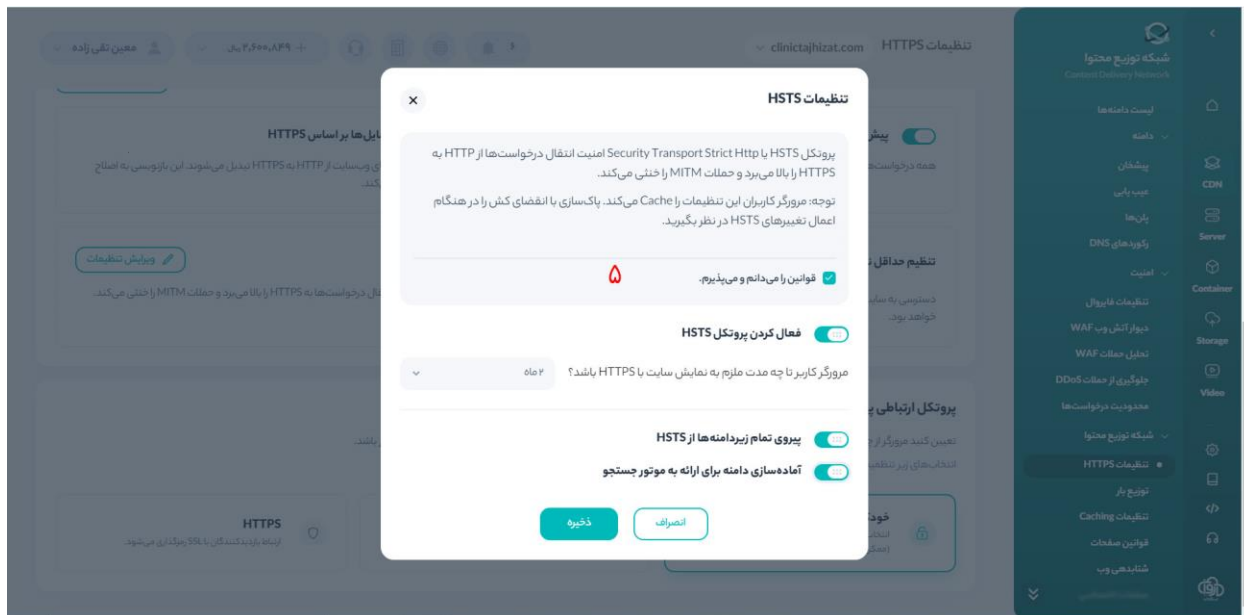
تنظیمات HSTS

پروتکل HSTS یا Security Transport Strict Http امنیت انتقال درخواست‌ها از HTTP به HTTPS را بالا می‌برد و حملات MITM را خنثی می‌کند.

توجه: مرورگر کاربران این تنظیمات را Cache می‌کند. پاک‌سازی یا انقضای کش را در هنگام اعمال تغییرهای HSTS در نظر بگیرید.

قوانین را می‌دانم و می‌پذیرم.

۵

فعال کردن پروتکل HSTS

مرورگر کاربر تا چه مدت ملزم به نمایش سایت با HTTPS باشد؟ ۲ ماه

پیروی تمام زیردامنه‌ها از HSTS

آماده‌سازی دامنه برای ارائه به موتور جستجو

ذخیره
انصراف

تنظیمات HTTPS clinictajhizat.com
معین تقی زاده
۲,۶۰۰,۸۴۹ ریال
شبکه توزیع محتوا
Content Delivery Network
لیست دامنه‌ها
دامنه
پیشخوان
عیب یابی
پلن‌ها
رکوردهای DNS
امنیت
تنظیمات فایروال
دیوار آتش وب WAF
تحلیل حملات WAF
جلوگیری از حملات DDoS
محدودیت درخواست‌ها
شبکه توزیع محتوا
تنظیمات HTTPS
توزیع بار
تنظیمات Caching
قوانین صفحات
شتابدهی وب
CDN
Server
Container
Storage
Video
HTTPS
ارتباط بازدیدکنندگان با SSL رمزگذاری می‌شود.
ویرایش تنظیمات
پروتکل ارتباطی
تنظیم حداقل
ایل‌ها بر اساس HTTPS